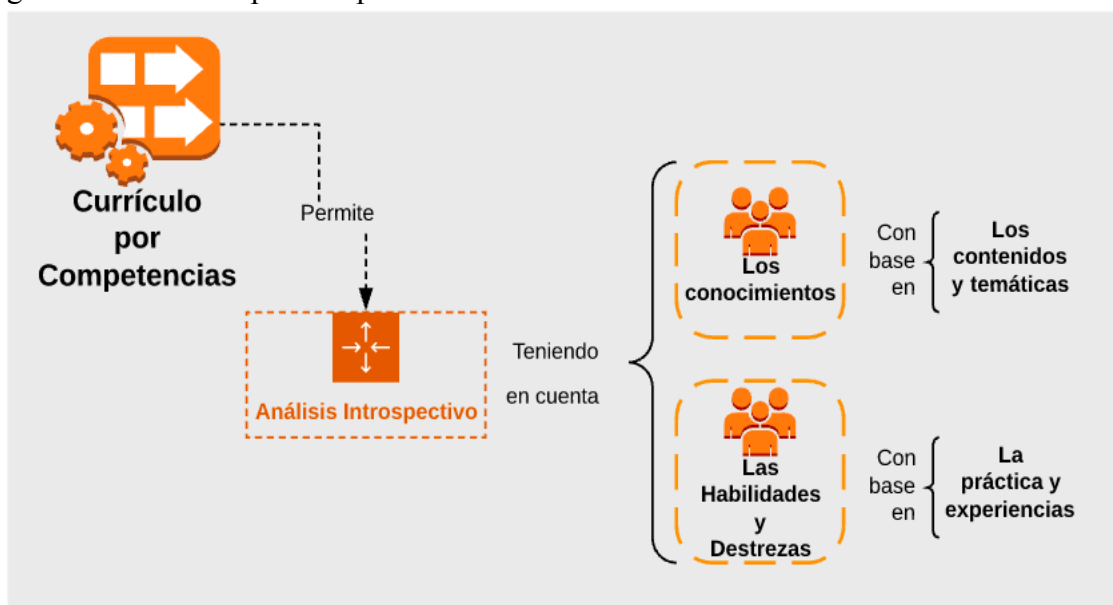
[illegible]

Currículo por Competencias

Permite

Análisis Introspectivo

Teniendo en cuenta

Los conocimientos

Con base en

Los contenidos y temáticas

Las Habilidades y Destrezas

Con base en

La práctica y experiencias